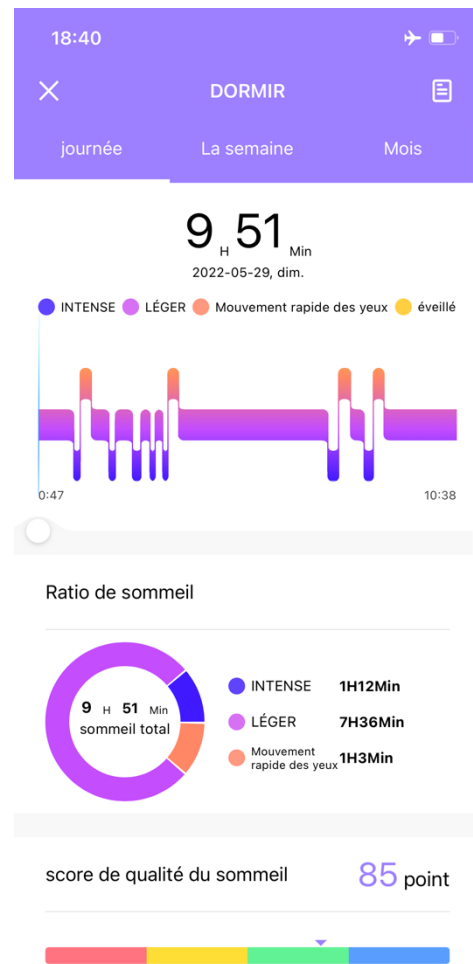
18:40

DORMIR

journée La semaine Mois

9 H 51 Min

2022-05-29, dim.

INTENSE LÉGER Mouvement rapide des yeux éveillé

0:47 10:38

Ratio de sommeil

9 H 51 Min
sommeil total

INTENSE 1H12Min
LÉGER 7H36Min
Mouvement rapide des yeux 1H3Min

score de qualité du sommeil 85 point